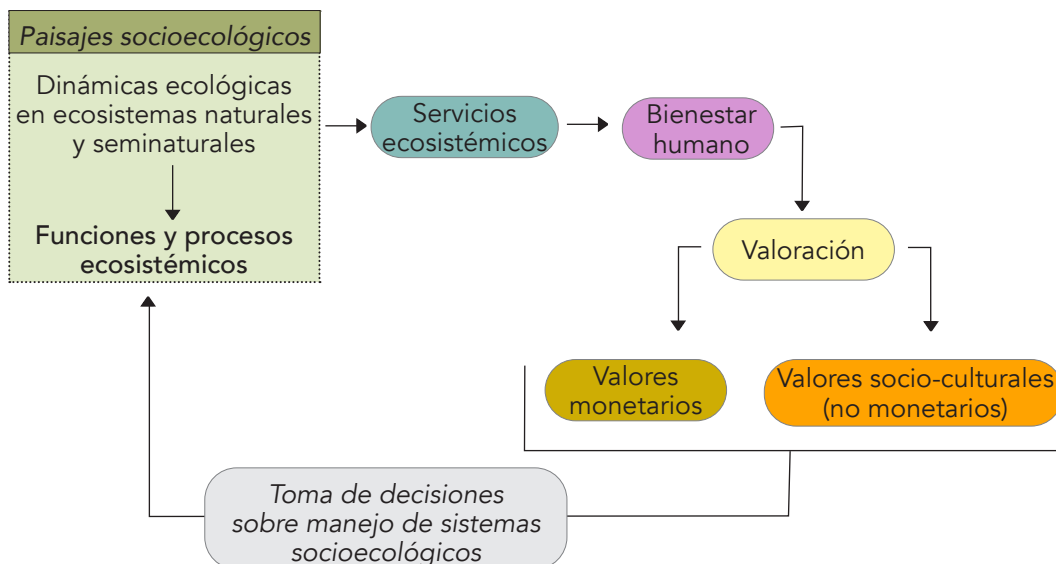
Paisajes socioecológicos

Dinámicas ecológicas en ecosistemas naturales y seminaturales

Funciones y procesos ecosistémicos

Servicios ecosistémicos

Bienestar humano

Valoración

Valores monetarios

Valores socio-culturales (no monetarios)

Toma de decisiones sobre manejo de sistemas socioecológicos